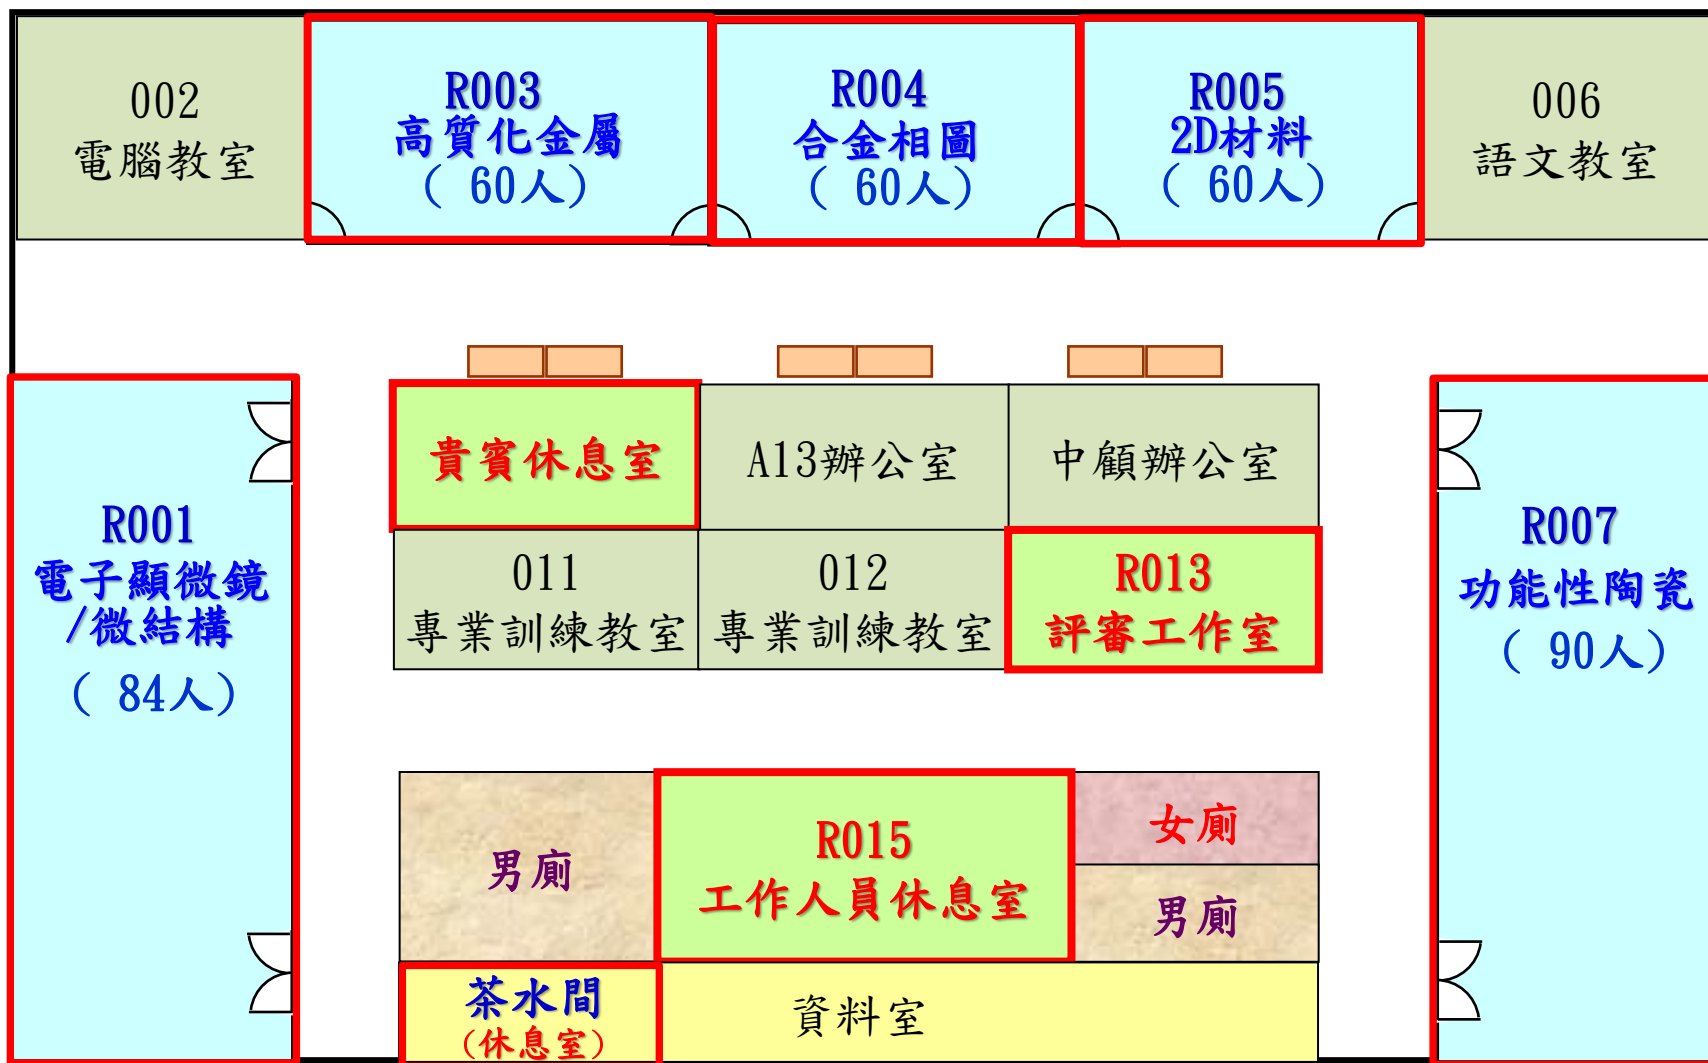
002
電腦教室

R003
高質化金屬
（60人）

R004
合金相圖
（60人）

R005
2D材料
（60人）

006
語文教室

R001
電子顯微鏡
/微結構
（84人）

貴賓休息室

A13辦公室

中顧辦公室

011
專業訓練教室

012
專業訓練教室

R013
評審工作室

R007
功能性陶瓷
（90人）

男廁

R015
工作人員休息室

女廁

男廁

茶水間
（休息室）

資料室